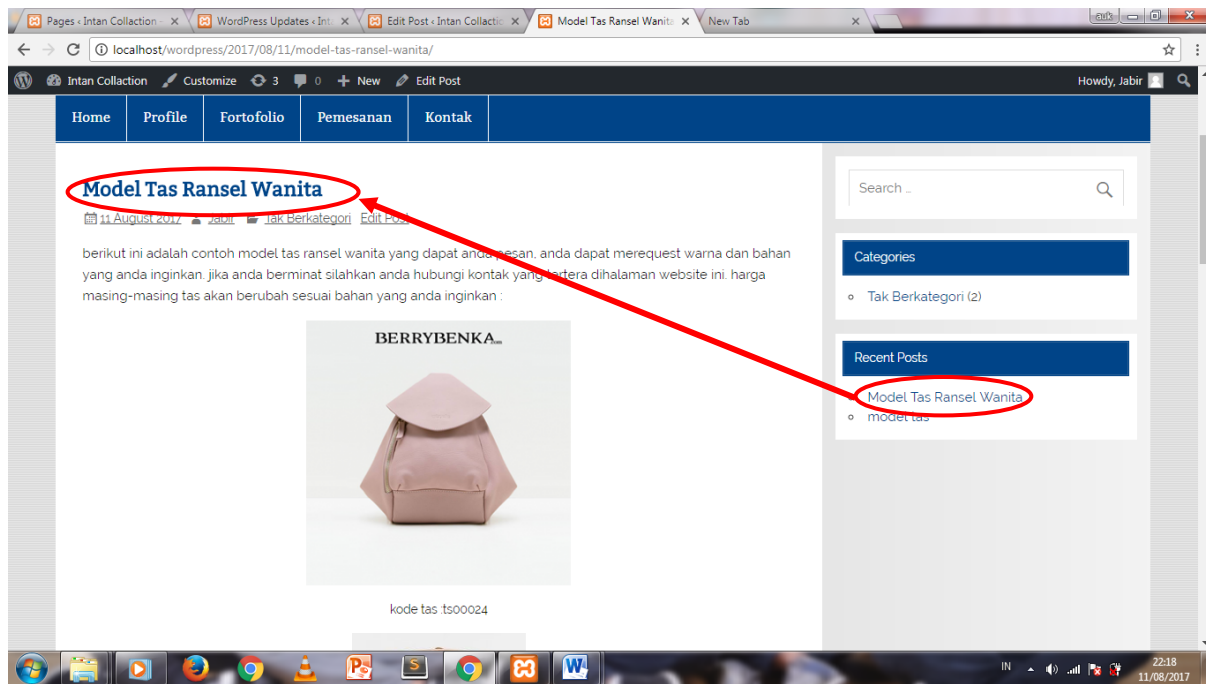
Pages ‹ Intan Collaction ×
WordPress Updates ‹ Inta ×
Edit Post ‹ Intan Collactio ×
Model Tas Ransel Wanita ×
New Tab ×

localhost/wordpress/2017/08/11/model-tas-ransel-wanita/

Intan Collaction Customize 3 0 New Edit Post
Howdy, Jabir

Home Profile Fortofolio Pemesanan Kontak

Model Tas Ransel Wanita

11 August 2017 Jabir Tak Berkategori Edit Post

berikut ini adalah contoh model tas ransel wanita yang dapat anda pesan, anda dapat merequest warna dan bahan yang anda inginkan. jika anda berminat silahkan anda hubungi kontak yang tertera dihalaman website ini. harga masing-masing tas akan berubah sesuai bahan yang anda inginkan :

BERRYBENKA

kode tas :ts00024

Search ...

Categories

Tak Berkategori (2)

Recent Posts

Model Tas Ransel Wanita
model tas

IN 22:18 11/08/2017